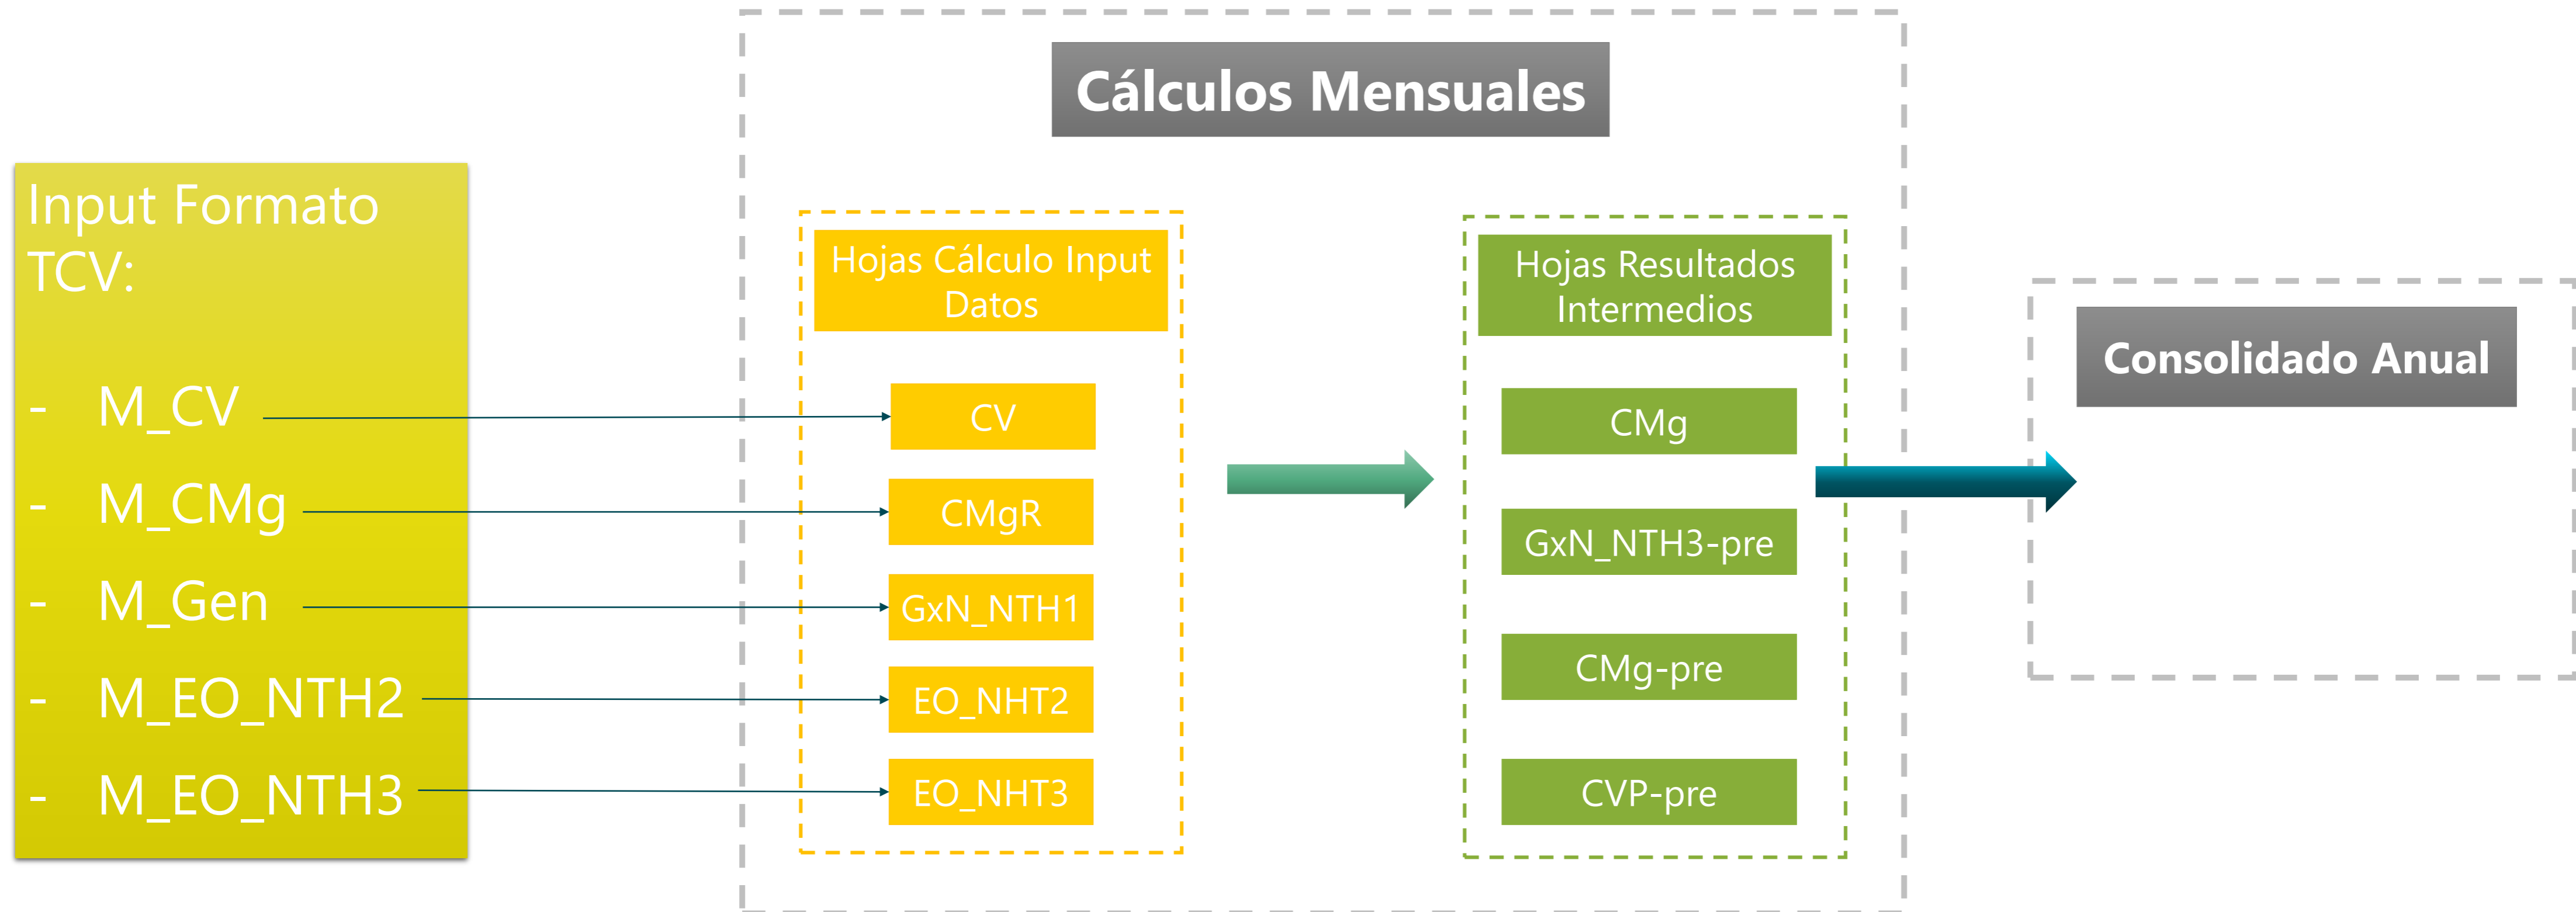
Input Formato TCV:

- M_CV
- M_CMg
- M_Gen
- M_EO_NTH2
- M_EO_NTH3

Cálculos Mensuales

Hojas Cálculo Input Datos

CV

CMgR

GxN_NTH1

EO_NHT2

EO_NHT3

Hojas Resultados Intermedios

CMg

GxN_NTH3-pre

CMg-pre

CVP-pre

Consolidado Anual